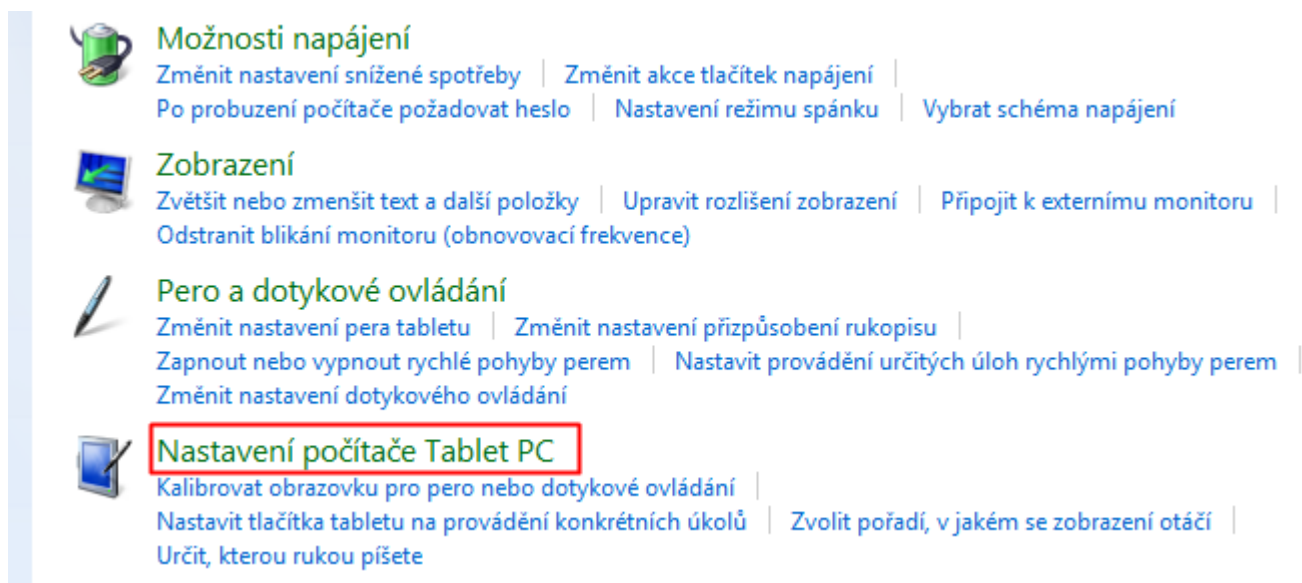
Možnosti napájení
Změnit nastavení snížené spotřeby | Změnit akce tlačítek napájení |
Po probuzení počítače požadovat heslo | Nastavení režimu spánku | Vybrat schéma napájení

Zobrazení
Zvětšit nebo zmenšit text a další položky | Upravit rozlišení zobrazení | Připojit k externímu monitoru |
Odstranit blikání monitoru (obnovovací frekvence)

Pero a dotykové ovládání
Změnit nastavení pera tabletu | Změnit nastavení přizpůsobení rukopisu |
Zapnout nebo vypnout rychlé pohyby perem | Nastavit provádění určitých úloh rychlými pohyby perem |
Změnit nastavení dotykového ovládání

Nastavení počítače Tablet PC
Kalibrovat obrazovku pro pero nebo dotykové ovládání |
Nastavit tlačítka tabletu na provádění konkrétních úkolů | Zvolit pořadí, v jakém se zobrazení otáčí |
Určit, kterou rukou píšete